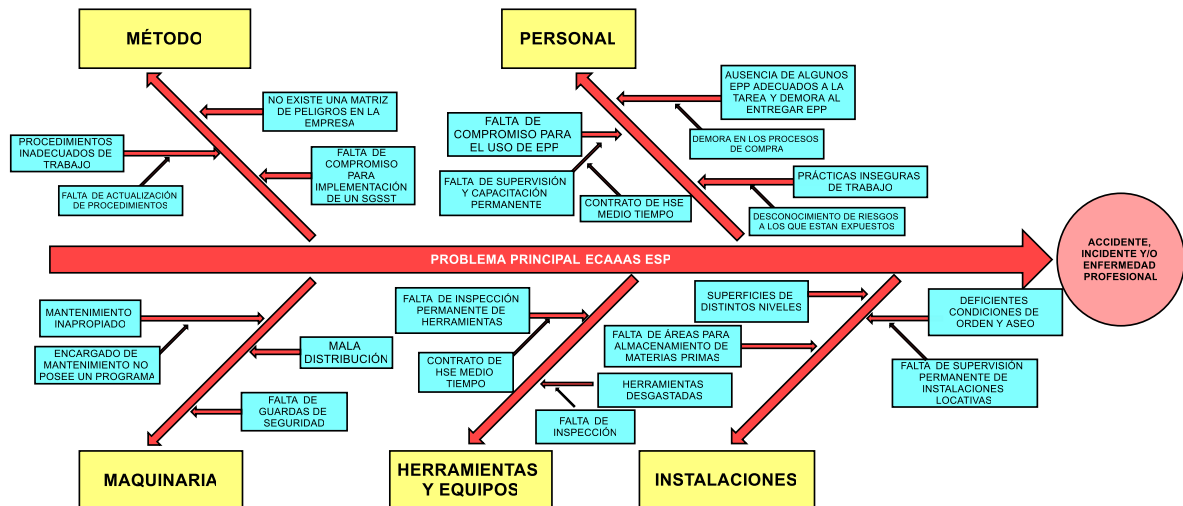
MÉTODO

NO EXISTE UNA MATRIZ DE PELIGROS EN LA EMPRESA

PROCEDIMIENTOS INADECUADOS DE TRABAJO

FALTA DE ACTUALIZACIÓN DE PROCEDIMIENTOS

FALTA DE COMPROMISO PARA IMPLEMENTACIÓN DE UN SGSST

PERSONAL

AUSENCIA DE ALGUNOS EPP ADECUADOS A LA TAREA Y DEMORA AL ENTREGAR EPP

DEMORA EN LOS PROCESOS DE COMPRA

FALTA DE COMPROMISO PARA EL USO DE EPP

FALTA DE SUPERVISIÓN Y CAPACITACIÓN PERMANENTE

CONTRATO DE HSE MEDIO TIEMPO

PRÁCTICAS INSEGURAS DE TRABAJO

DESCONOCIMIENTO DE RIESGOS A LOS QUE ESTAN EXPUESTOS

PROBLEMA PRINCIPAL ECAAAS ESP

ACCIDENTE, INCIDENTE Y/O ENFERMEDAD PROFESIONAL

MANTENIMIENTO INAPROPIADO

ENCARGADO DE MANTENIMIENTO NO POSEE UN PROGRAMA

MALA DISTRIBUCIÓN

FALTA DE GUARDAS DE SEGURIDAD

FALTA DE INSPECCIÓN PERMANENTE DE HERRAMIENTAS

CONTRATO DE HSE MEDIO TIEMPO

HERRAMIENTAS DESGASTADAS

FALTA DE INSPECCIÓN

SUPERFICIES DE DISTINTOS NIVELES

FALTA DE ÁREAS PARA ALMACENAMIENTO DE MATERIAS PRIMAS

DEFICIENTES CONDICIONES DE ORDEN Y ASEO

FALTA DE SUPERVISIÓN PERMANENTE DE INSTALACIONES LOCATIVAS

MAQUINARIA

HERRAMIENTAS Y EQUIPOS

INSTALACIONES